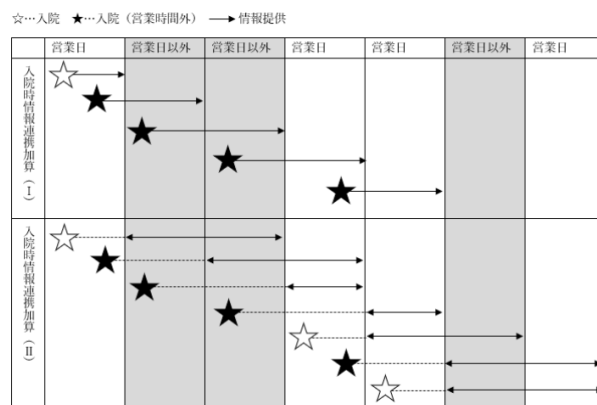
☆…入院　★…入院（営業時間外）　⟶ 情報提供

| | 営業日 | 営業日以外 | 営業日以外 | 営業日 | 営業日 | 営業日以外 | 営業日 |
|---|---|---|---|---|---|---|---|
| 入院時情報連携加算（Ⅰ） | | | | | | | |
| 入院時情報連携加算（Ⅱ） | | | | | | | |